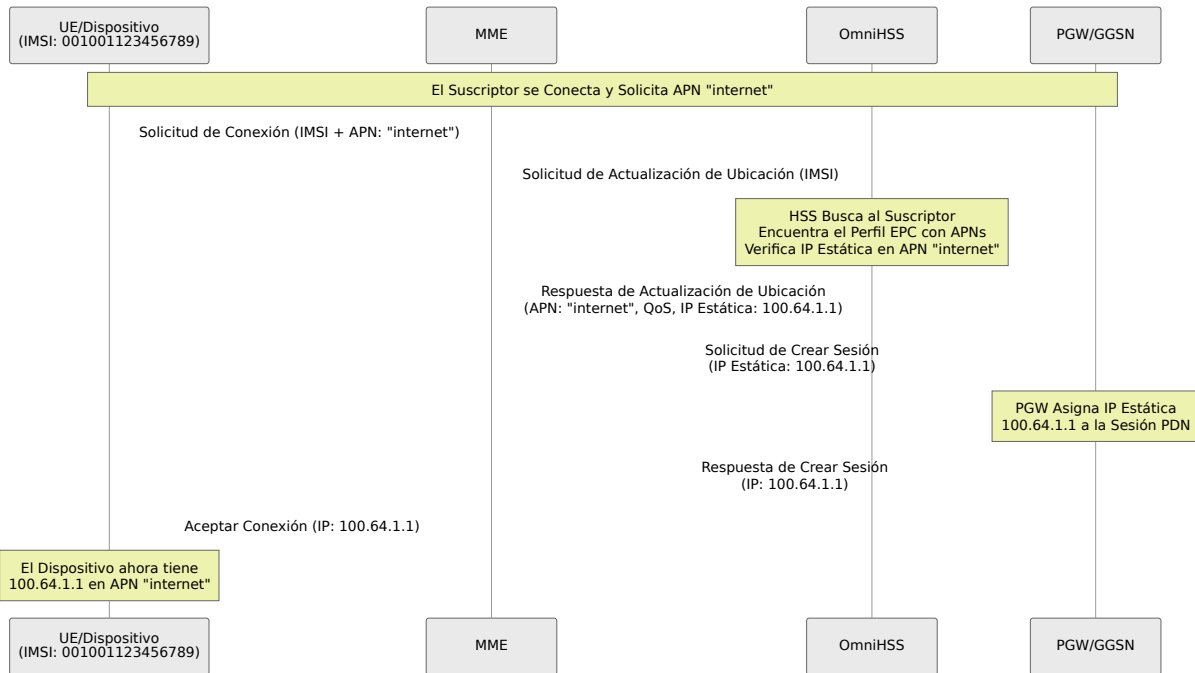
UE/Dispositivo
(IMSI: 001001123456789)

MME

OmniHSS

PGW/GGSN

El Suscriptor se Conecta y Solicita APN "internet"

Solicitud de Conexión (IMSI + APN: "internet")

Solicitud de Actualización de Ubicación (IMSI)

HSS Busca al Suscriptor
Encuentra el Perfil EPC con APNs
Verifica IP Estática en APN "internet"

Respuesta de Actualización de Ubicación
(APN: "internet", QoS, IP Estática: 100.64.1.1)

Solicitud de Crear Sesión
(IP Estática: 100.64.1.1)

PGW Asigna IP Estática
100.64.1.1 a la Sesión PDN

Respuesta de Crear Sesión
(IP: 100.64.1.1)

Aceptar Conexión (IP: 100.64.1.1)

El Dispositivo ahora tiene
100.64.1.1 en APN "internet"

UE/Dispositivo
(IMSI: 001001123456789)

MME

OmniHSS

PGW/GGSN